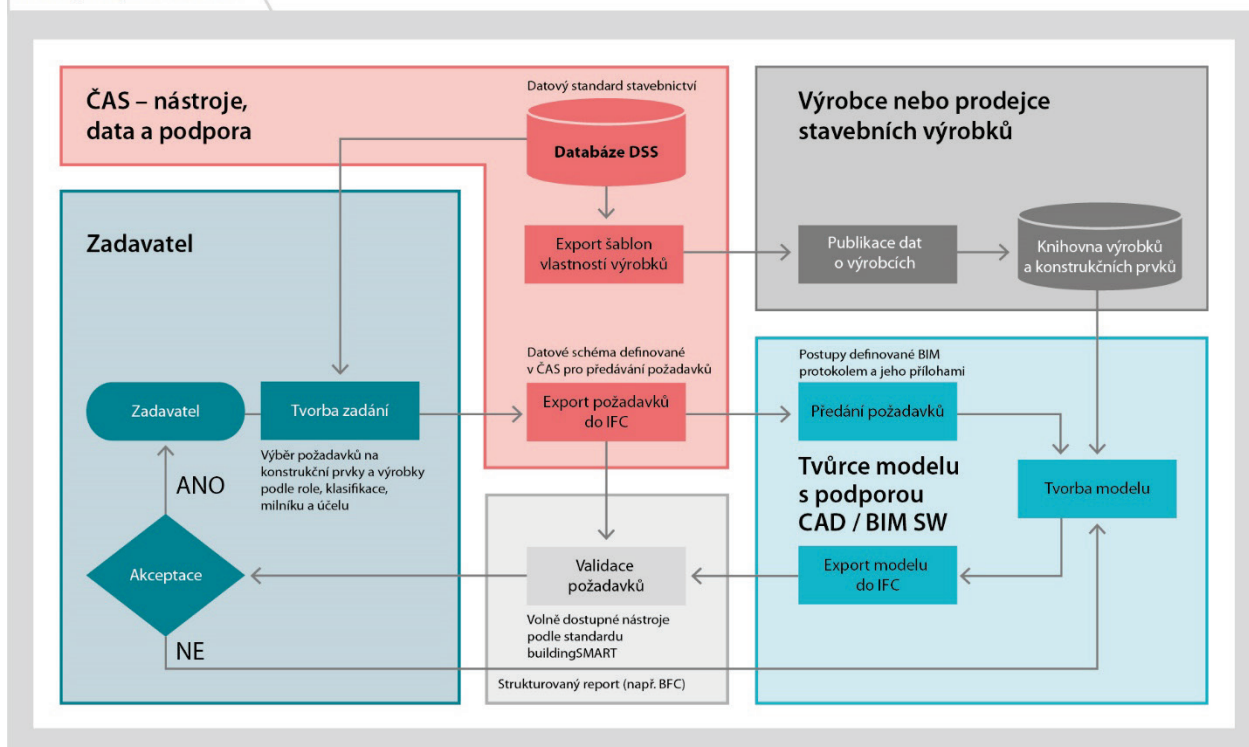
ČAS – nástroje, data a podpora

Datový standard stavebnictví

Databáze DSS

Export šablon vlastností výrobků

Výrobce nebo prodejce stavebních výrobků

Publikace dat o výrobcích

Knihovna výrobků a konstrukčních prvků

Zadavatel

Datové schéma definované v ČAS pro předávání požadavků

Postupy definované BIM protokolem a jeho přílohami

Zadavatel

Tvorba zadání

Export požadavků do IFC

Předání požadavků

Výběr požadavků na konstrukční prvky a výrobky podle role, klasifikace, milníku a účelu

ANO

Tvůrce modelu s podporou CAD / BIM SW

Tvorba modelu

Akceptace

Validace požadavků

Export modelu do IFC

Volně dostupné nástroje podle standardu buildingSMART

NE

Strukturovaný report (např. BFC)